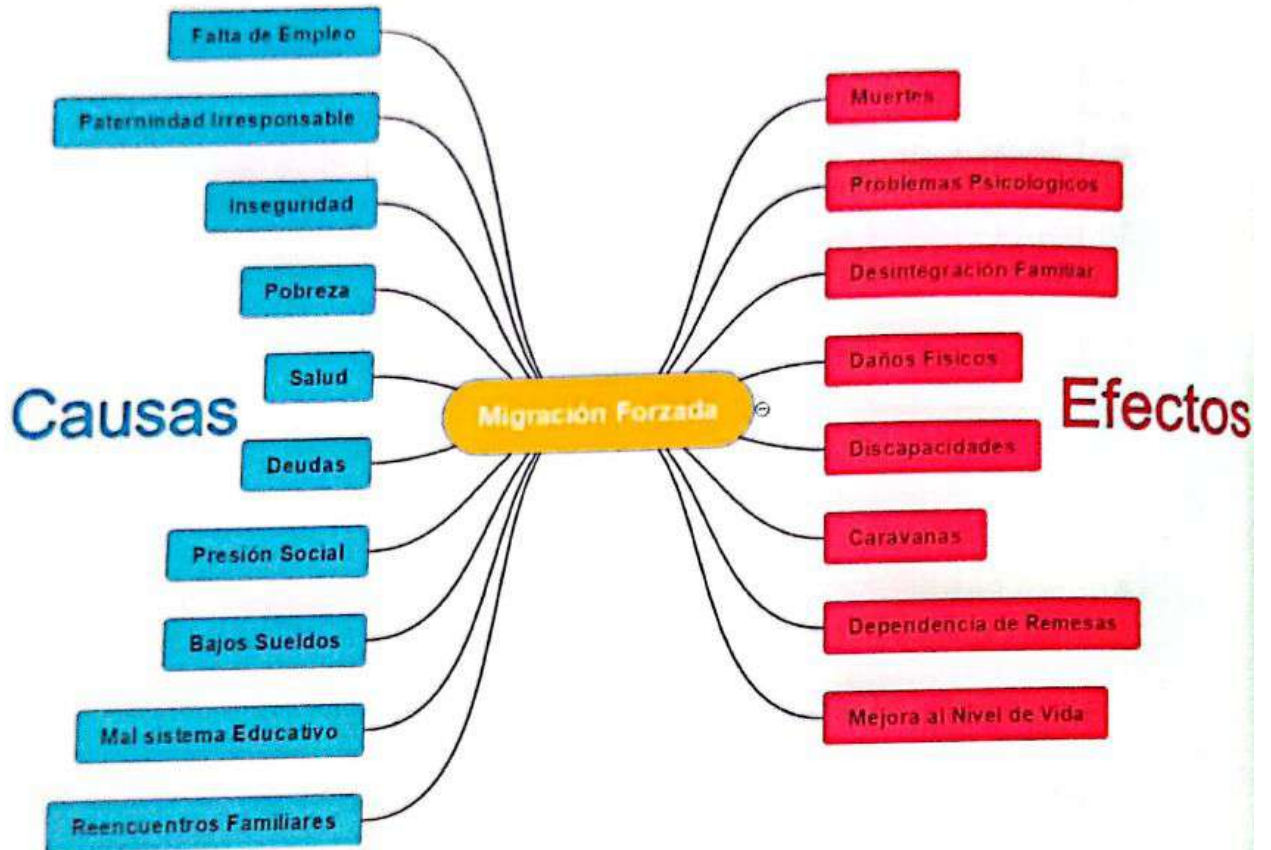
Causas

Falta de Empleo

Paternindad Irresponsable

Inseguridad

Pobreza

Salud

Deudas

Presión Social

Bajos Sueldos

Mal sistema Educativo

Reencuentros Familiares

Migración Forzada

Efectos

Muertes

Problemas Psicologicos

Desintegración Familiar

Daños Fisicos

Discapacidades

Caravanas

Dependencia de Remesas

Mejora al Nivel de Vida